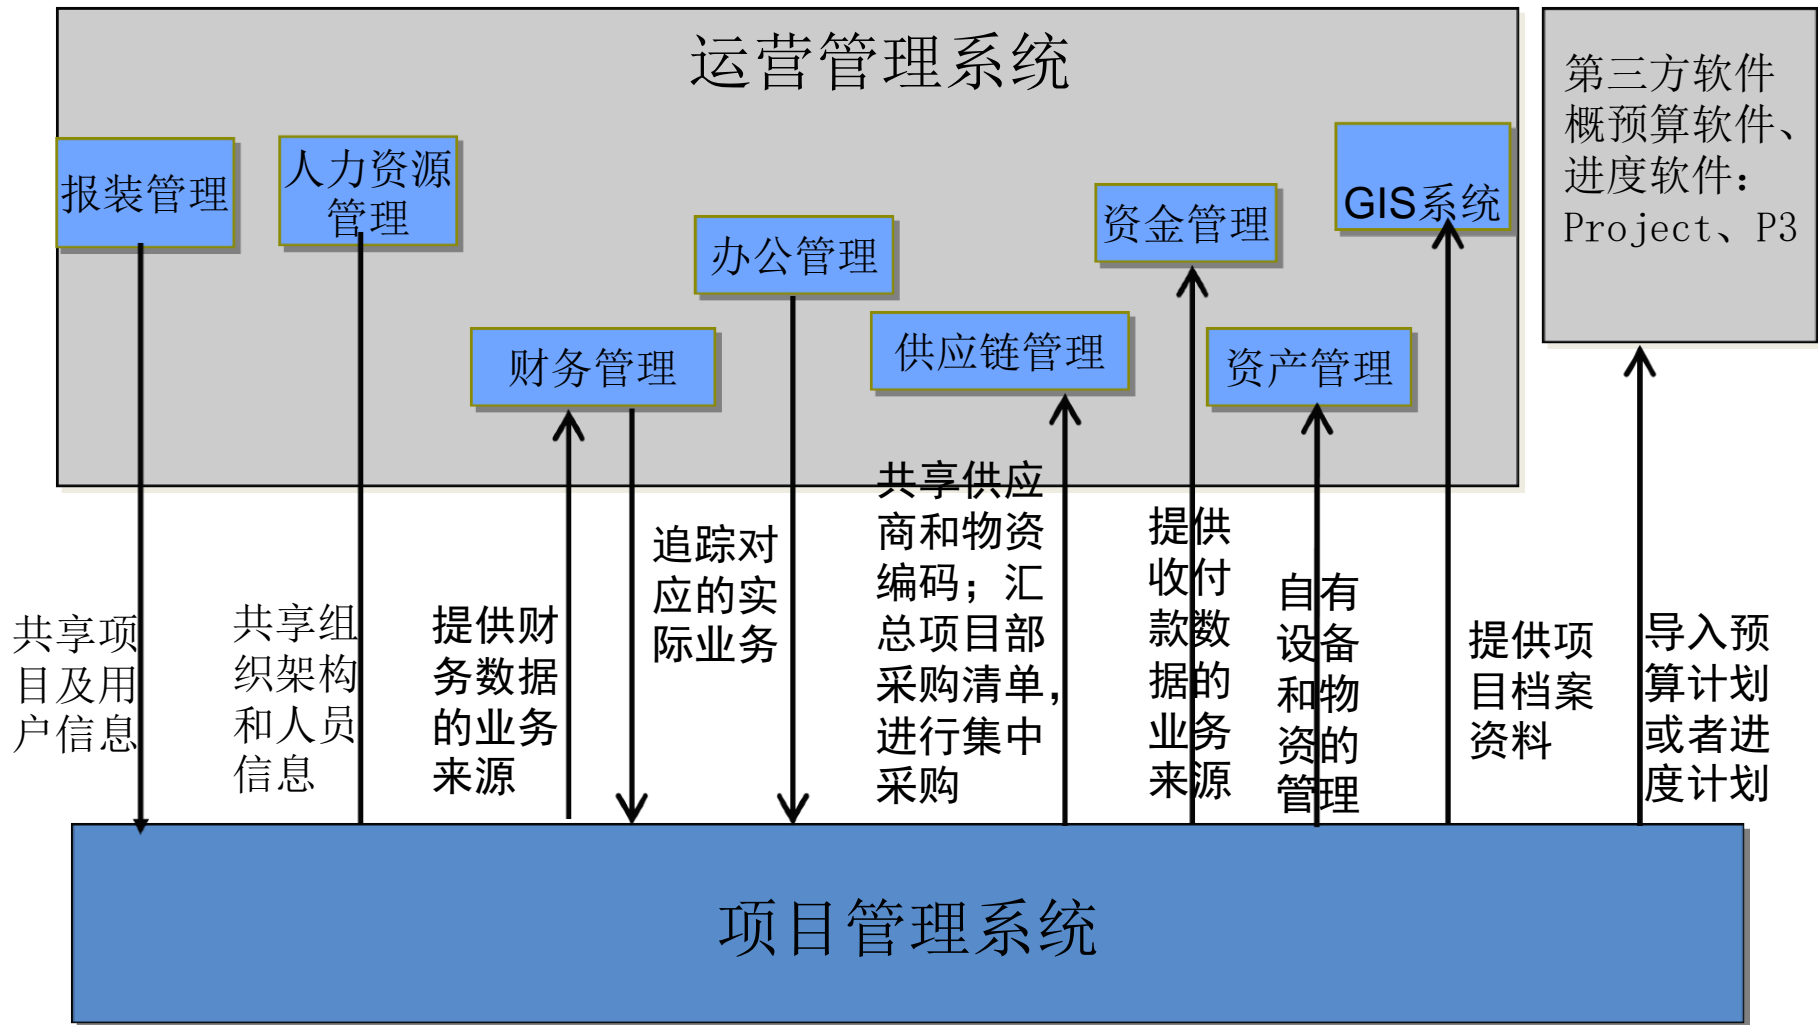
运营管理系统

第三方软件
概预算软件、
进度软件：
Project、P3

报装管理

人力资源管理

办公管理

资金管理

GIS系统

财务管理

供应链管理

资产管理

共享项目及用户信息

共享组织架构和人员信息

提供财务数据的业务来源

追踪对应的实际业务

共享供应商和物资编码；汇总项目部采购清单，进行集中采购

提供收付款数据的业务来源

自有设备和物资的管理

提供项目档案资料

导入预算计划或者进度计划

项目管理系统